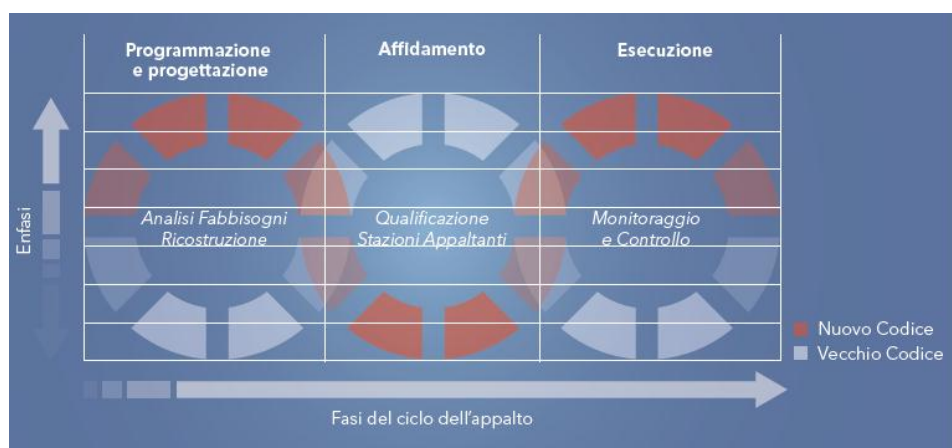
Programmazione e progettazione

Affidamento

Esecuzione

Enfasi

Analisi Fabbisogni Ricostruzione

Qualificazione Stazioni Appaltanti

Monitoraggio e Controllo

Nuovo Codice

Vecchio Codice

Fasi del ciclo dell'appalto